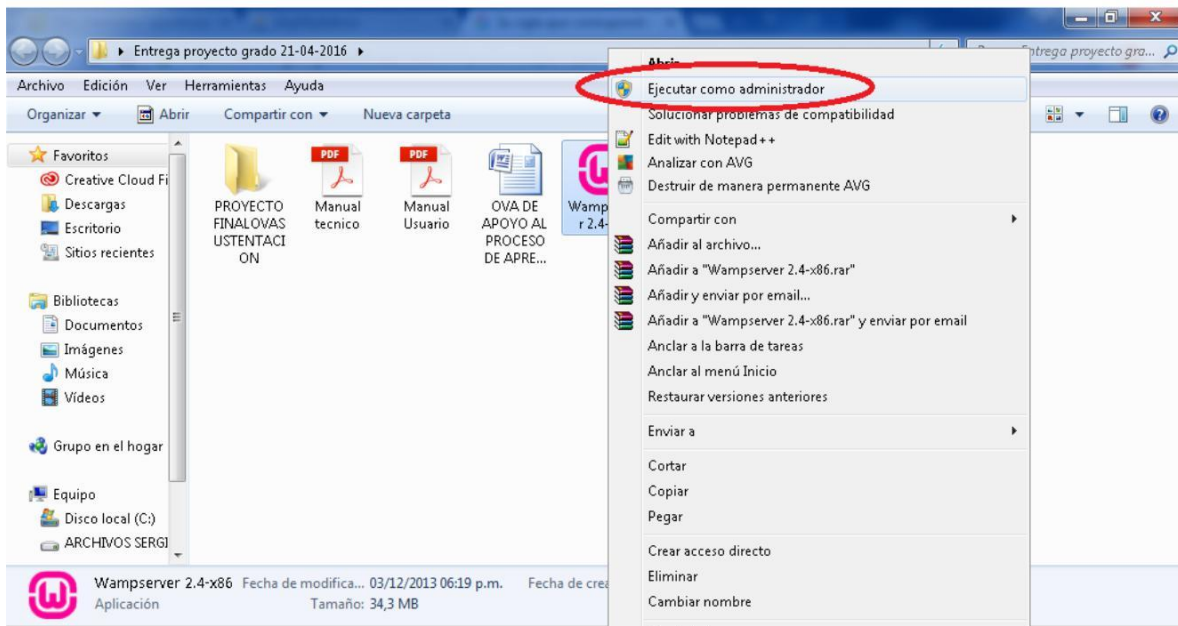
▸ Entrega proyecto grado 21-04-2016 ▸

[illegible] Entrega proyecto gra...

Archivo Edición Ver Herramientas Ayuda

Organizar ▾ Abrir Compartir con ▾ Nueva carpeta

Favoritos
Creative Cloud Fi
Descargas
Escritorio
Sitios recientes

Bibliotecas
Documentos
Imágenes
Música
Vídeos

Grupo en el hogar

Equipo
Disco local (C:)
ARCHIVOS SERGI

PROYECTO FINALOVASUSTENTACION

PDF
Manual tecnico

PDF
Manual Usuario

OVA DE APOYO AL PROCESO DE APRE...

Wampr 2.4-

Abrir
Ejecutar como administrador
Solucionar problemas de compatibilidad
Edit with Notepad++
Analizar con AVG
Destruir de manera permanente AVG
Compartir con
Añadir al archivo...
Añadir a "Wampserver 2.4-x86.rar"
Añadir y enviar por email...
Añadir a "Wampserver 2.4-x86.rar" y enviar por email
Anclar a la barra de tareas
Anclar al menú Inicio
Restaurar versiones anteriores
Enviar a
Cortar
Copiar
Pegar
Crear acceso directo
Eliminar
Cambiar nombre

Wampserver 2.4-x86 Fecha de modifica... 03/12/2013 06:19 p.m. Fecha de crea
Aplicación Tamaño: 34,3 MB